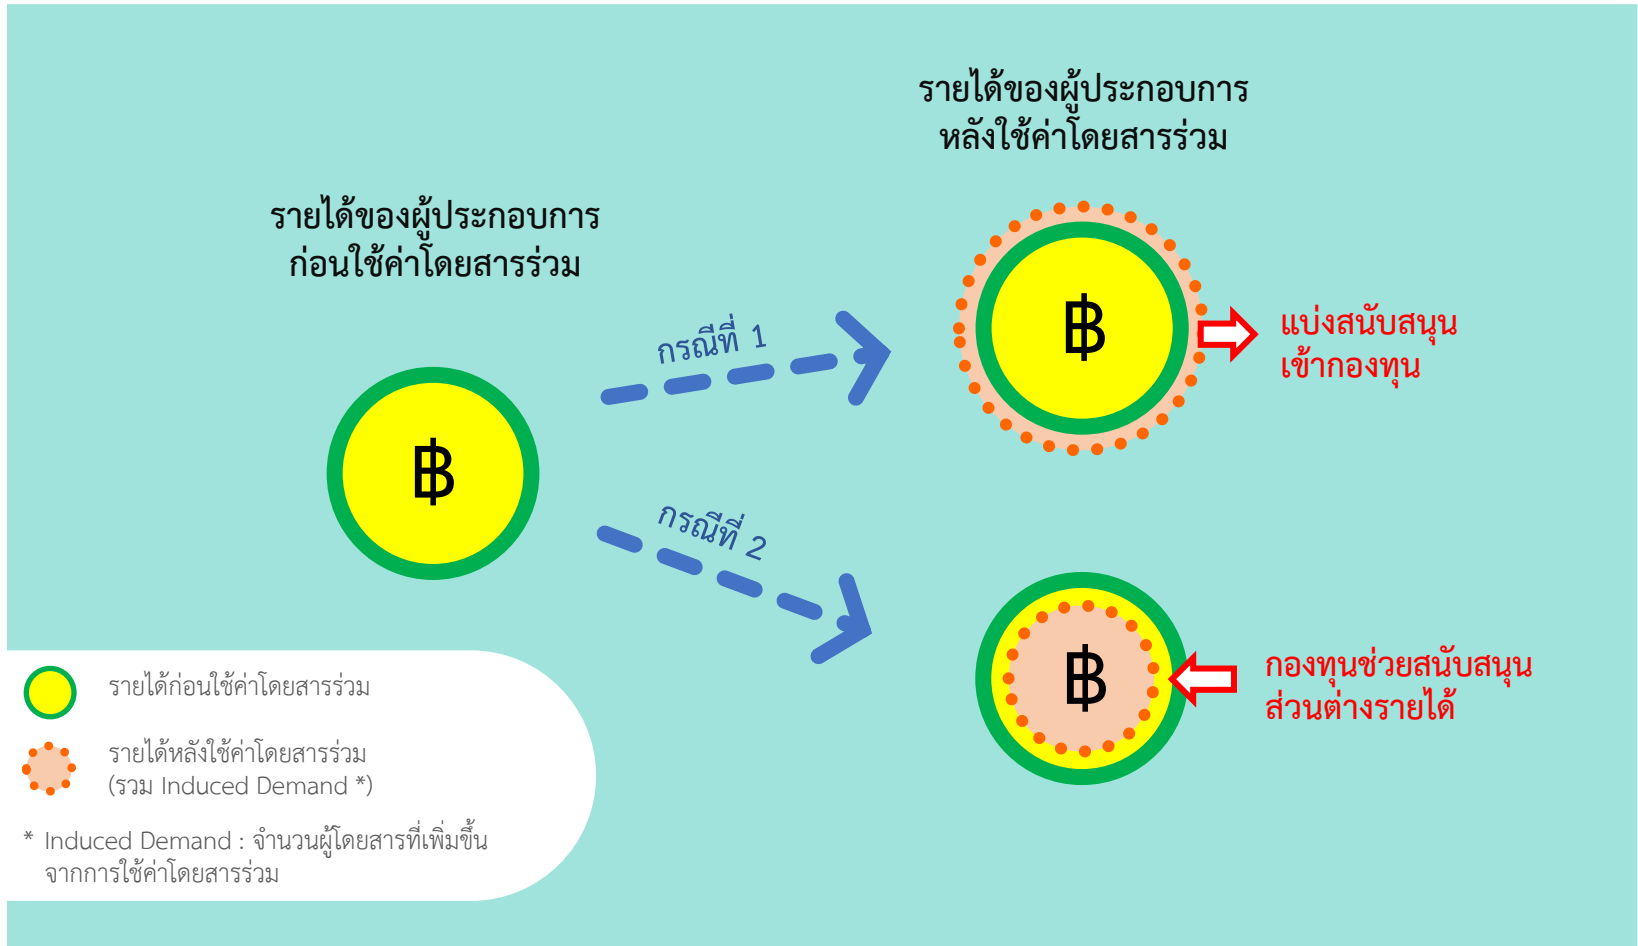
รายได้ของผู้ประกอบการ
หลังใช้ค่าโดยสารร่วม

รายได้ของผู้ประกอบการ
ก่อนใช้ค่าโดยสารร่วม

กรณีที่ 1

฿

฿

แบ่งสนับสนุน
เข้ากองทุน

กรณีที่ 2

฿

กองทุนช่วยสนับสนุน
ส่วนต่างรายได้

รายได้ก่อนใช้ค่าโดยสารร่วม

รายได้หลังใช้ค่าโดยสารร่วม
(รวม Induced Demand *)

* Induced Demand : จำนวนผู้โดยสารที่เพิ่มขึ้น
จากการใช้ค่าโดยสารร่วม